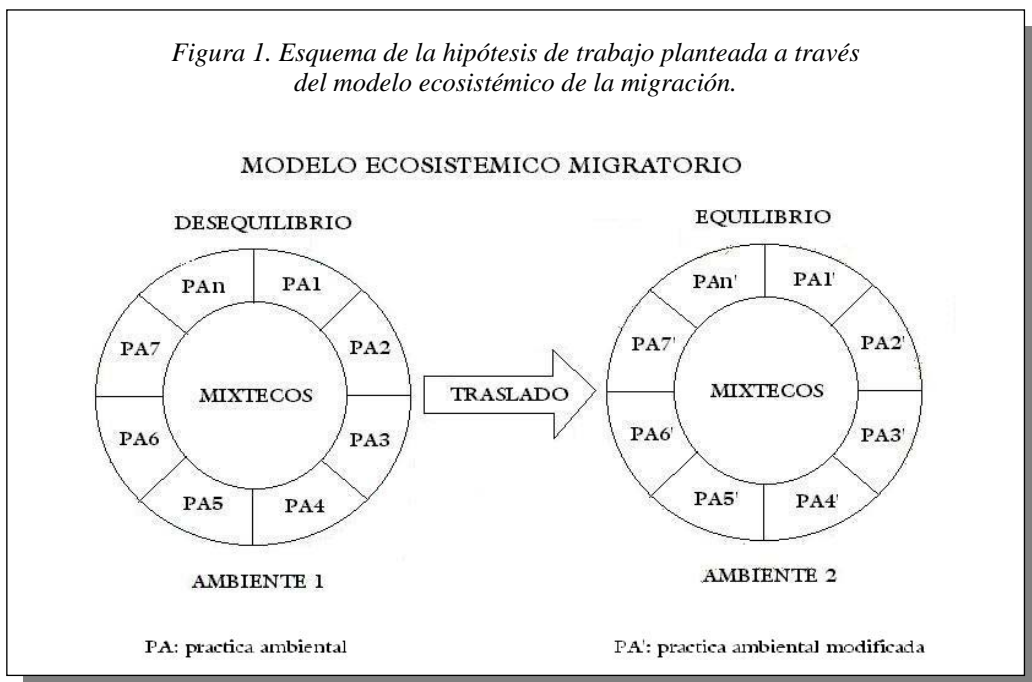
*Figura 1. Esquema de la hipótesis de trabajo planteada a través del modelo ecosistémico de la migración.*

MODELO ECOSISTEMICO MIGRATORIO

DESEQUILIBRIO

PAn
PA1
PA2
PA3
PA4
PA5
PA6
PA7
MIXTECOS

AMBIENTE 1

TRASLADO

EQUILIBRIO

PAn'
PA1'
PA2'
PA3'
PA4'
PA5'
PA6'
PA7'
MIXTECOS

AMBIENTE 2

PA: practica ambiental

PA': practica ambiental modificada